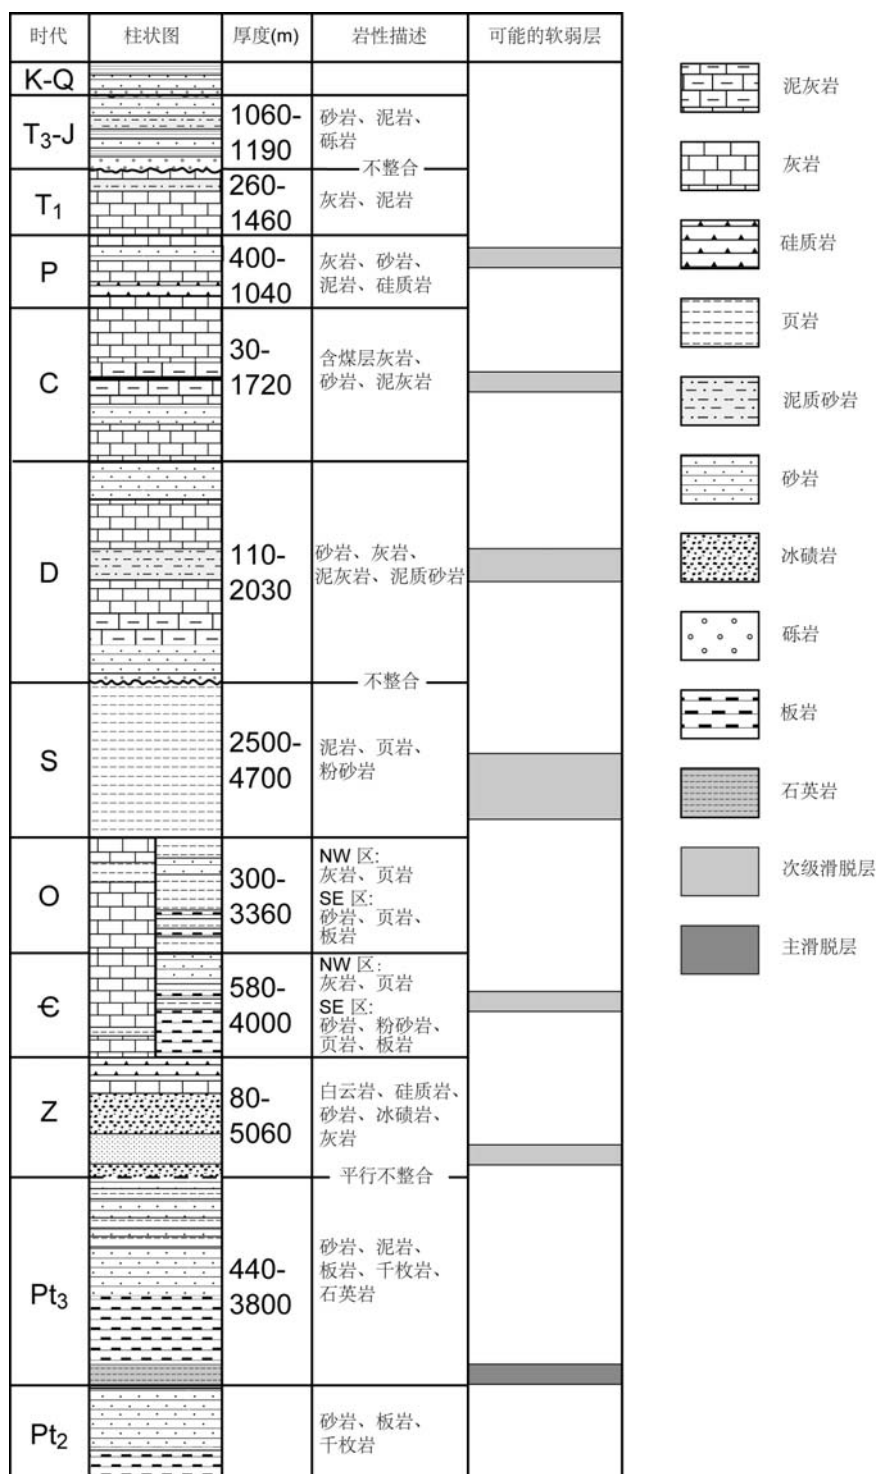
| 时代 | 柱状图 | 厚度(m) | 岩性描述 | 可能的软弱层 |
|---|---|---|---|---|
| K-Q | | | | |
| $T_3$-J | | 1060-1190 | 砂岩、泥岩、砾岩 | |
| | | | 不整合 | |
| $T_1$ | | 260-1460 | 灰岩、泥岩 | |
| P | | 400-1040 | 灰岩、砂岩、泥岩、硅质岩 | |
| C | | 30-1720 | 含煤层灰岩、砂岩、泥灰岩 | |
| D | | 110-2030 | 砂岩、灰岩、泥灰岩、泥质砂岩 | |
| | | | 不整合 | |
| S | | 2500-4700 | 泥岩、页岩、粉砂岩 | |
| O | | 300-3360 | NW 区:灰岩、页岩 SE 区:砂岩、页岩、板岩 | |
| Є | | 580-4000 | NW 区:灰岩、页岩 SE 区:砂岩、粉砂岩、页岩、板岩 | |
| Z | | 80-5060 | 白云岩、硅质岩、砂岩、冰碛岩、灰岩 | |
| | | | 平行不整合 | |
| $Pt_3$ | | 440-3800 | 砂岩、泥岩、板岩、千枚岩、石英岩 | |
| $Pt_2$ | | | 砂岩、板岩、千枚岩 | |

泥灰岩
灰岩
硅质岩
页岩
泥质砂岩
砂岩
冰碛岩
砾岩
板岩
石英岩
次级滑脱层
主滑脱层